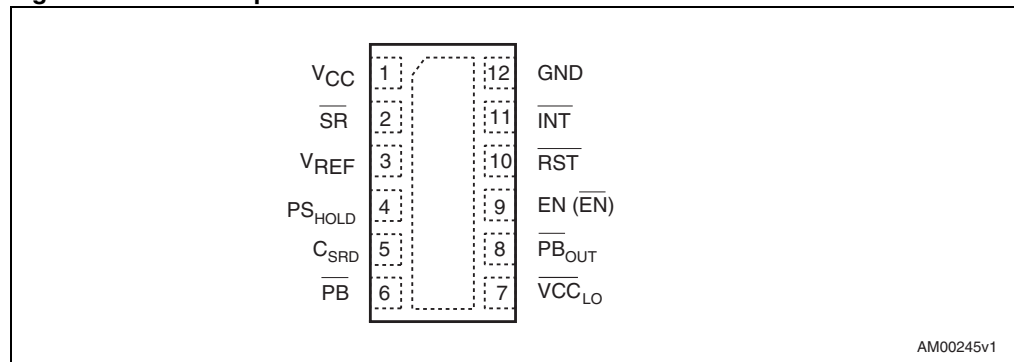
$V_{CC}$ 1 12 GND

$\overline{SR}$ 2 11 $\overline{INT}$

$V_{REF}$ 3 10 $\overline{RST}$

$PS_{HOLD}$ 4 9 EN ($\overline{EN}$)

$C_{SRD}$ 5 8 $\overline{PB}_{OUT}$

$\overline{PB}$ 6 7 $\overline{VCC}_{LO}$

AM00245v1